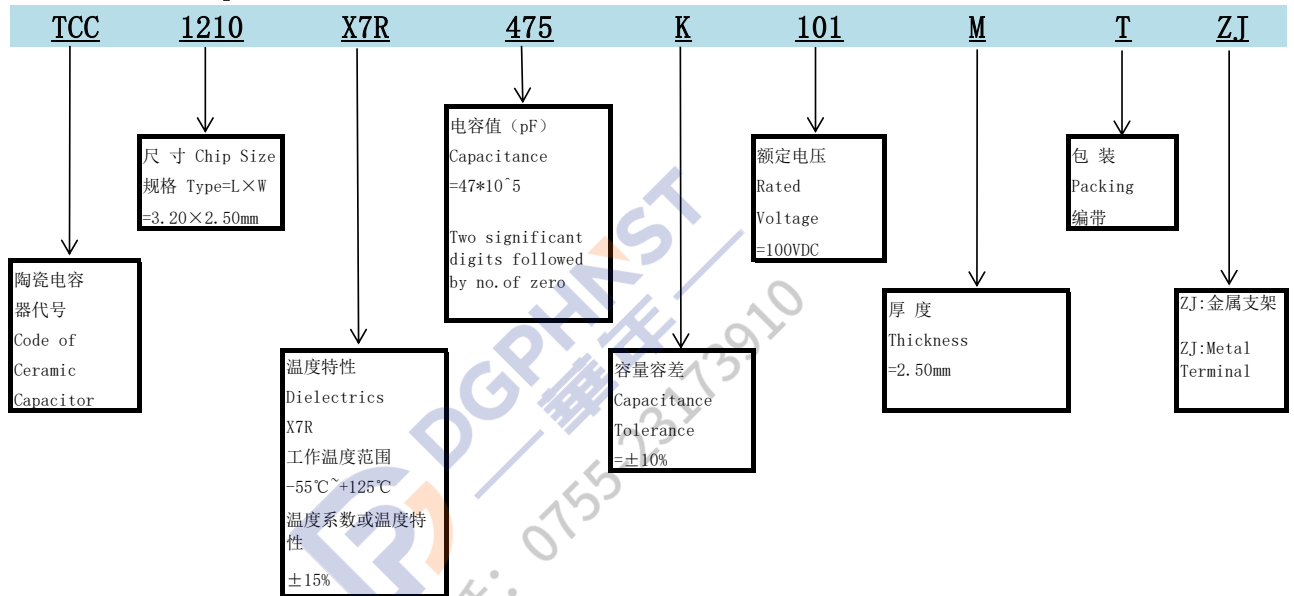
TCC 1210 X7R 475 K 101 M T ZJ

陶瓷电容器代号
Code of Ceramic Capacitor

尺 寸 Chip Size
规格 Type=L×W
=3.20×2.50mm

温度特性
Dielectrics
X7R
工作温度范围
-55℃~+125℃
温度系数或温度特性
±15%

电容值（pF）
Capacitance
=47*10^5

Two significant digits followed by no.of zero

容量容差
Capacitance
Tolerance
=±10%

额定电压
Rated
Voltage
=100VDC

厚 度
Thickness
=2.50mm

包 装
Packing
编带

ZJ:金属支架

ZJ:Metal Terminal

DGPHNST
一華壬一
0755-23173910